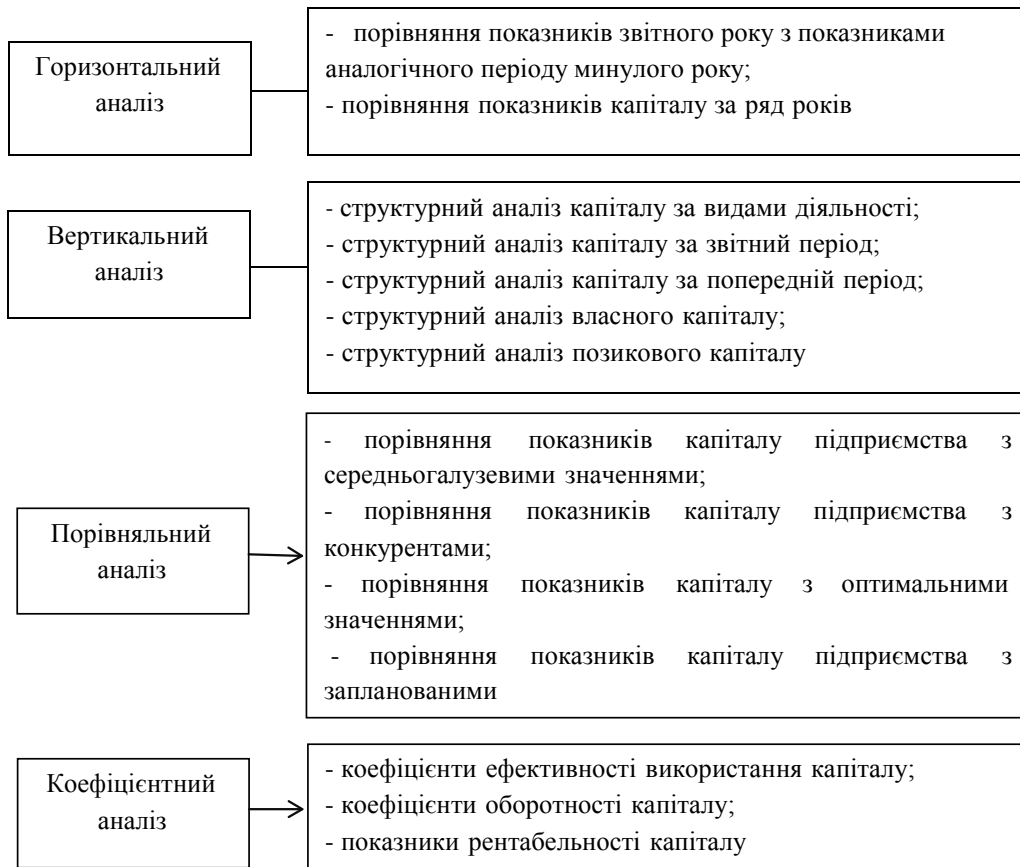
Горизонтальний аналіз

- порівняння показників звітного року з показниками аналогічного періоду минулого року;
- порівняння показників капіталу за ряд років

Вертикальний аналіз

- структурний аналіз капіталу за видами діяльності;
- структурний аналіз капіталу за звітний період;
- структурний аналіз капіталу за попередній період;
- структурний аналіз власного капіталу;
- структурний аналіз позикового капіталу

Порівняльний аналіз

- порівняння показників капіталу підприємства з середньогалузевими значеннями;
- порівняння показників капіталу підприємства з конкурентами;
- порівняння показників капіталу з оптимальними значеннями;
- порівняння показників капіталу підприємства з запланованими

Коефіцієнтний аналіз

- коефіцієнти ефективності використання капіталу;
- коефіцієнти оборотності капіталу;
- показники рентабельності капіталу